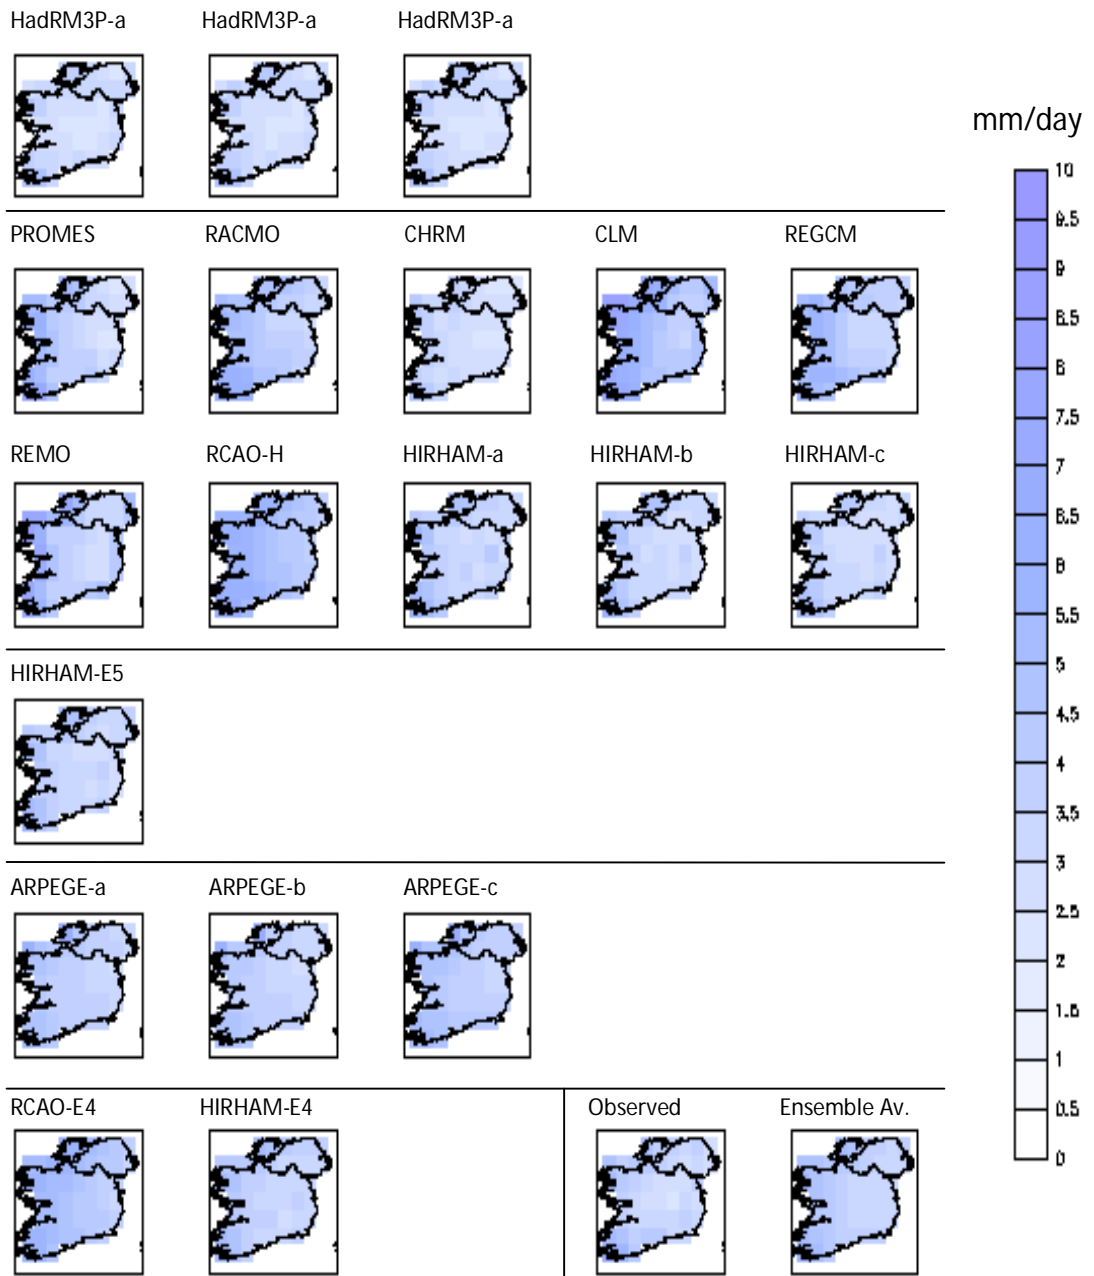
HadRM3P-a HadRM3P-a HadRM3P-a

mm/day

10
9.5
9
8.5
8
7.5
7
6.5
6
5.5
5
4.5
4
3.5
3
2.5
2
1.5
1
0.5
0

PROMES RACMO CHRM CLM REGCM

REMO RCAO-H HIRHAM-a HIRHAM-b HIRHAM-c

HIRHAM-E5

ARPEGE-a ARPEGE-b ARPEGE-c

RCAO-E4 HIRHAM-E4 Observed Ensemble Av.